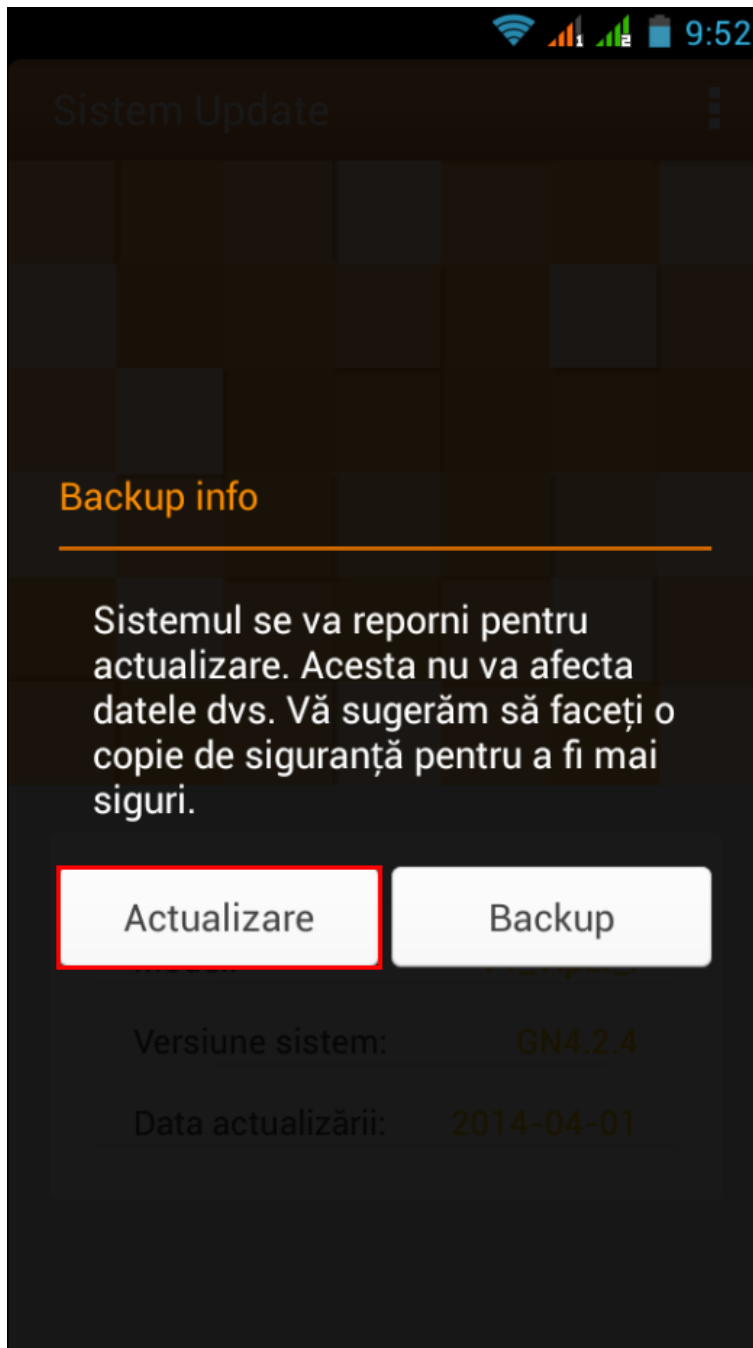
9:52

Sistem Update

Backup info

Sistemul se va reporni pentru actualizare. Acesta nu va afecta datele dvs. Vă sugerăm să faceți o copie de siguranță pentru a fi mai siguri.

Actualizare

Backup

Versiune sistem: GN4.2.4

Data actualizării: 2014-04-01